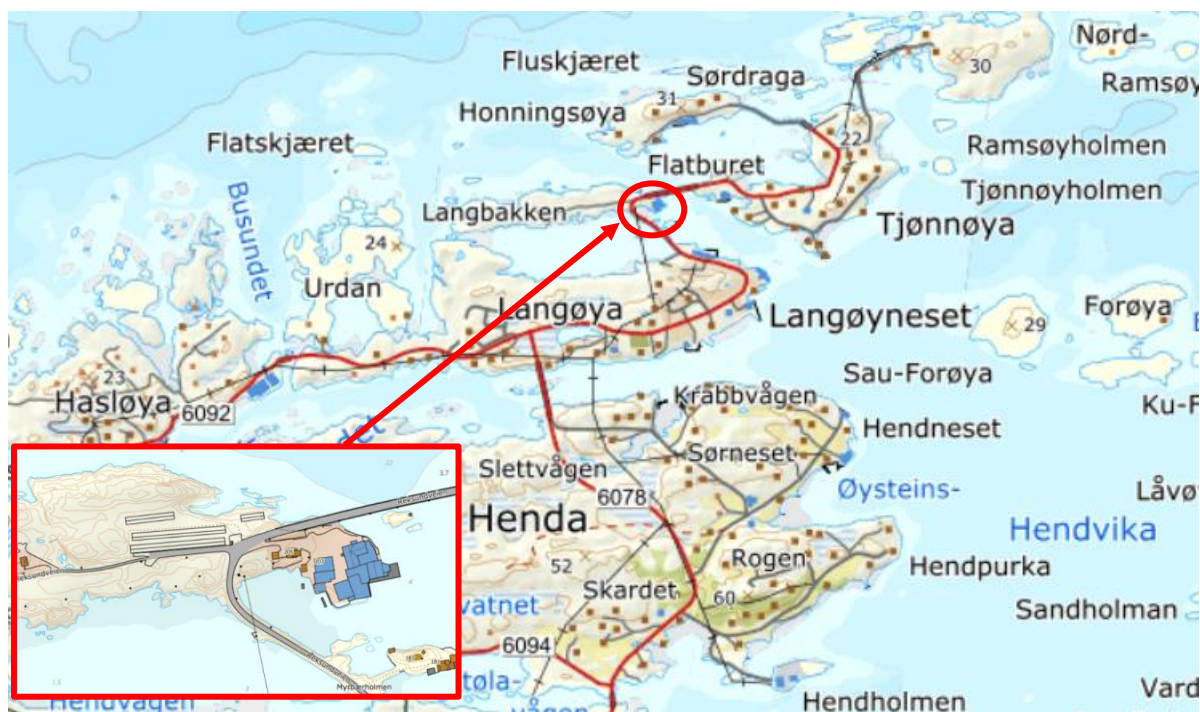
Nørd-
Fluskjæret
Sørdraga
30
Ramsøy
Honningsøya
31
22
Ramsøyholmen
Flatskjæret
Flatburet
Tjønnøyholmen
Busundet
Langbakken
Tjønnøya
24
Urdan
Langøya
Langøyneset
Forøya
29
Sau-Forøya
23
Hasløya
6092
Krabbvågen
Ku-F
Hendneset
Sørneset
Slettvågen
Øysteins-
Låvø
6078
Henda
Hendvika
Rogen
Hendpurka
52
Skardet
vatnet
60
Sandholman
6094
Vard
Hendholmen
Hendvågen
Mylsbærholmen